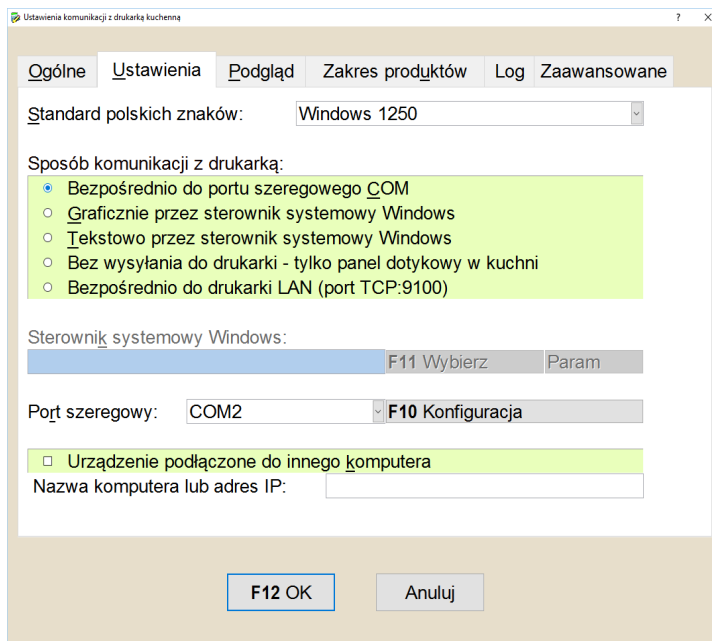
Ustawienia komunikacji z drukarką kuchenną
? ×

Ogólne | Ustawienia | Podgląd | Zakres produktów | Log | Zaawansowane

Standard polskich znaków: Windows 1250

Sposób komunikacji z drukarką:
Bezpośrednio do portu szeregowego COM
Graficznie przez sterownik systemowy Windows
Tekstowo przez sterownik systemowy Windows
Bez wysyłania do drukarki - tylko panel dotykowy w kuchni
Bezpośrednio do drukarki LAN (port TCP:9100)

Sterownik systemowy Windows:
F11 Wybierz
Param

Port szeregowy: COM2
F10 Konfiguracja

Urządzenie podłączone do innego komputera
Nazwa komputera lub adres IP:

F12 OK
Anuluj